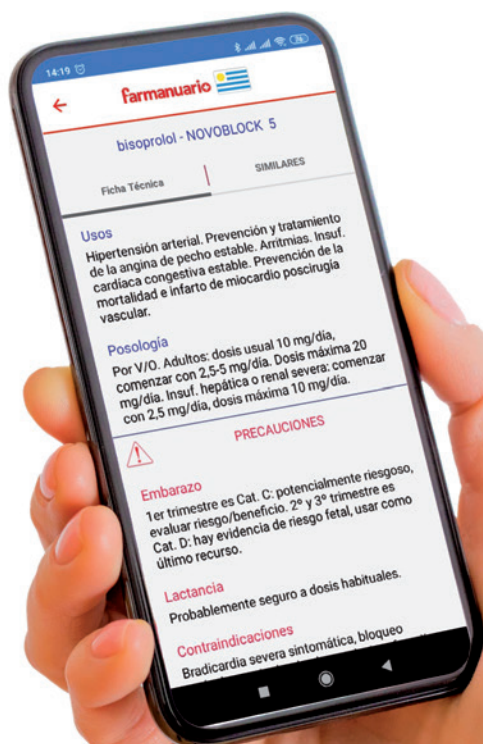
14:19

farmanuario

bisoprolol - NOVOBLOCK 5

Ficha Técnica

SIMILARES

Usos

Hipertensión arterial. Prevención y tratamiento de la angina de pecho estable. Arritmias. Insuf. cardíaca congestiva estable. Prevención de la mortalidad e infarto de miocardio poscirugía vascular.

Posología

Por V/O. Adultos: dosis usual 10 mg/día, comenzar con 2,5-5 mg/día. Dosis máxima 20 mg/día. Insuf. hepática o renal severa: comenzar con 2,5 mg/día, dosis máxima 10 mg/día.

PRECAUCIONES

Embarazo

1er trimestre es Cat. C: potencialmente riesgoso, evaluar riesgo/beneficio. 2° y 3° trimestre es Cat. D: hay evidencia de riesgo fetal, usar como último recurso.

Lactancia

Probablemente seguro a dosis habituales.

Contraindicaciones

Bradicardia severa sintomática, bloqueo